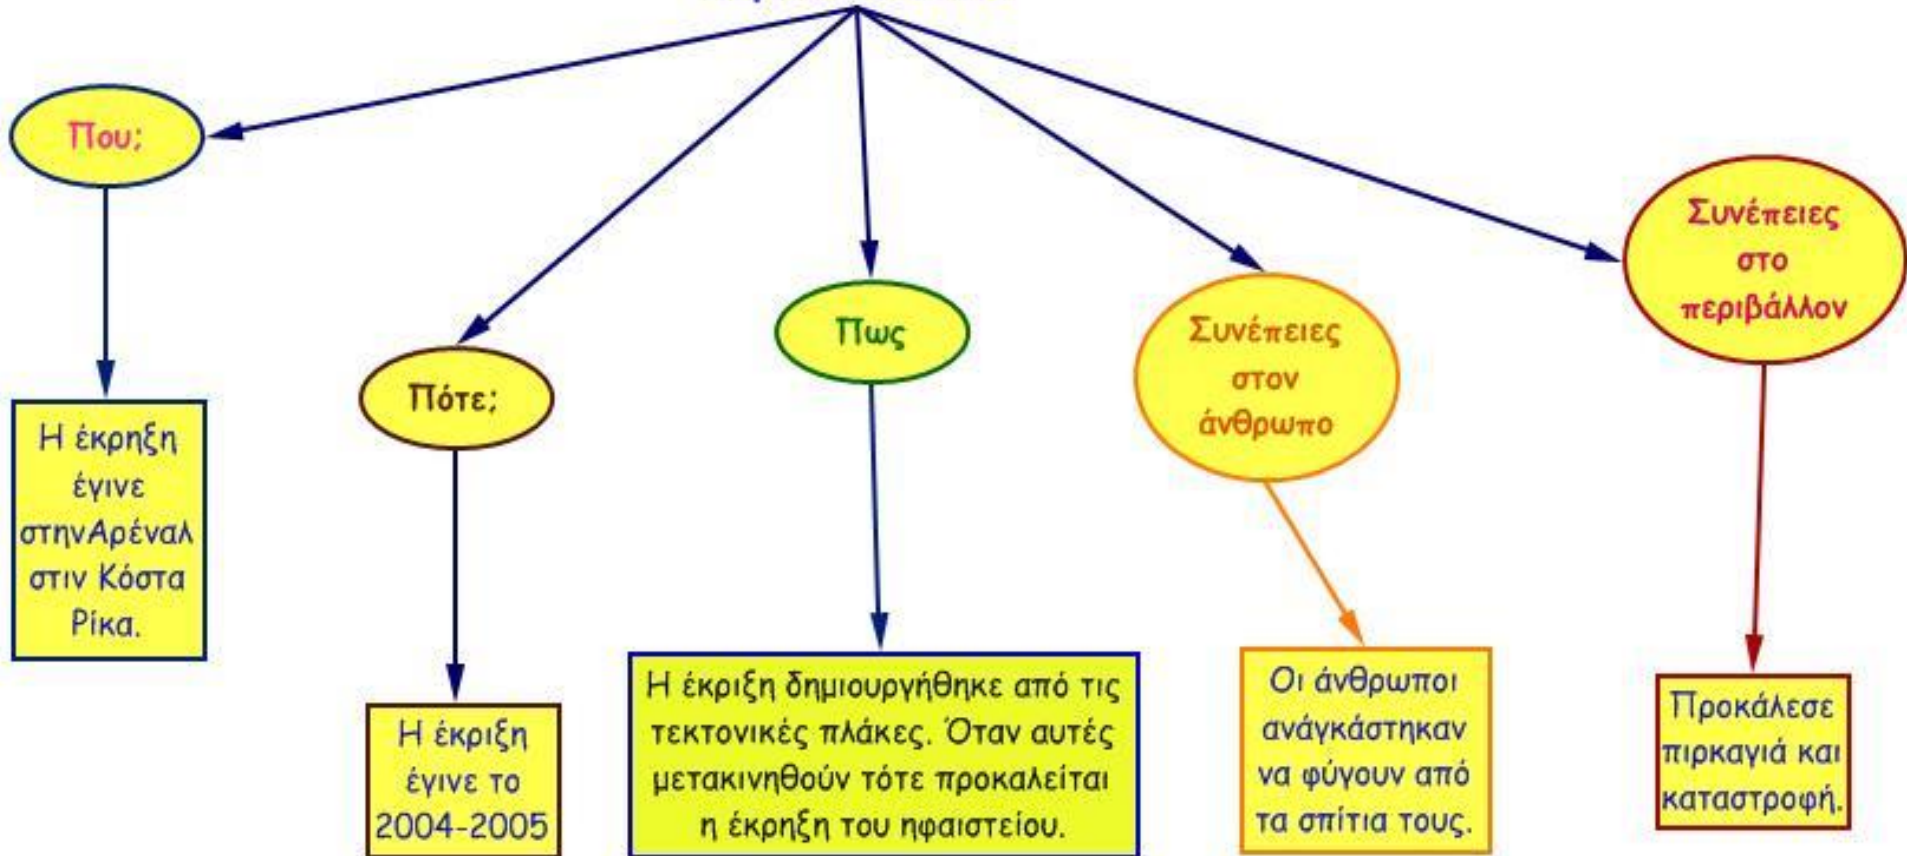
Που;

Η έκρηξη έγινε στηνΑρέναλ στιν Κόστα Ρίκα.

Πότε;

Η έκριξη έγινε το 2004-2005

Πως

Η έκριξη δημιουργήθηκε από τις τεκτονικές πλάκες. Όταν αυτές μετακινηθούν τότε προκαλείται η έκρηξη του ηφαιστείου.

Συνέπειες στον άνθρωπο

Οι άνθρωποι ανάγκάστηκαν να φύγουν από τα σπίτια τους.

Συνέπειες στο περιβάλλον

Προκάλεσε πιρκαγιά και καταστροφή.